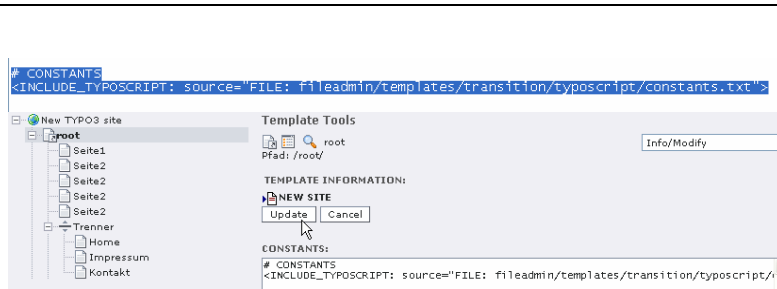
# CONSTANTS
<INCLUDE_TYPOSCRIPT: source="FILE: fileadmin/templates/transition/typoscript/constants.txt">

New TYPO3 site
root
Seite1
Seite2
Seite2
Seite2
Seite2
Trenner
Home
Impressum
Kontakt

Template Tools

root
Pfad: /root/

Info/Modify

TEMPLATE INFORMATION:

NEW SITE

Update Cancel

CONSTANTS:

# CONSTANTS
<INCLUDE_TYPOSCRIPT: source="FILE: fileadmin/templates/transition/typoscript/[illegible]